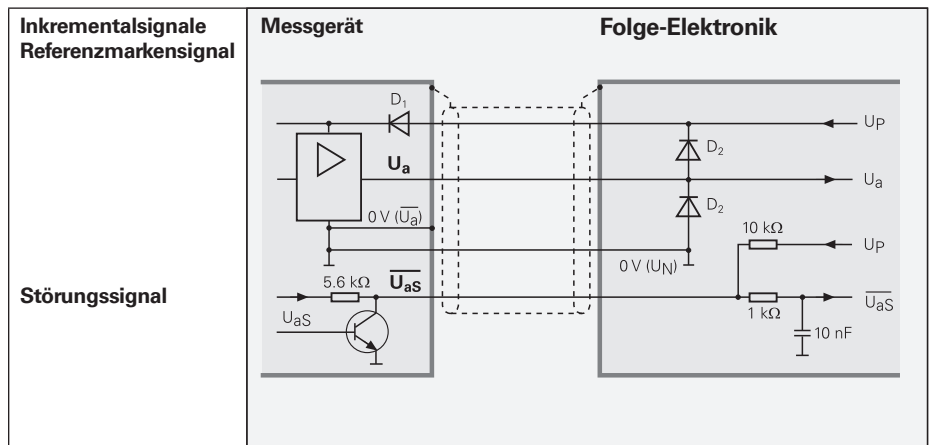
Inkrementalsignale
Referenzmarkensignal

Messgerät

Folge-Elektronik

$D_1$

$U_P$

$D_2$

$\mathbf{U_a}$

$U_a$

$D_2$

0 V ($\overline{U_a}$)

10 kΩ

$U_P$

0 V ($U_N$)

Störungssignal

5.6 kΩ

$\overline{\mathbf{U_{aS}}}$

$\overline{U_{aS}}$

$U_{aS}$

1 kΩ

10 nF